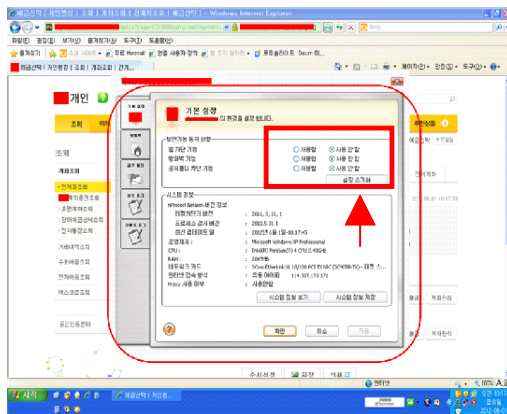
Windows Internet Explorer

파일(F) 편집(E) 보기(V) 즐겨찾기(A) 도구(T) 도움말(H)

즐겨찾기

개인

조회

조회

계좌조회

전계좌조회

기본 설정

의 환경을 설정 합니다.

보안기능 동작 상황

사용함
사용 안 함
사용함
사용 안 함
사용함
사용 안 함

설정 초기화

시스템 정보

확인
취소
적용

시스템 정보 보기
시스템 정보 저장

시작